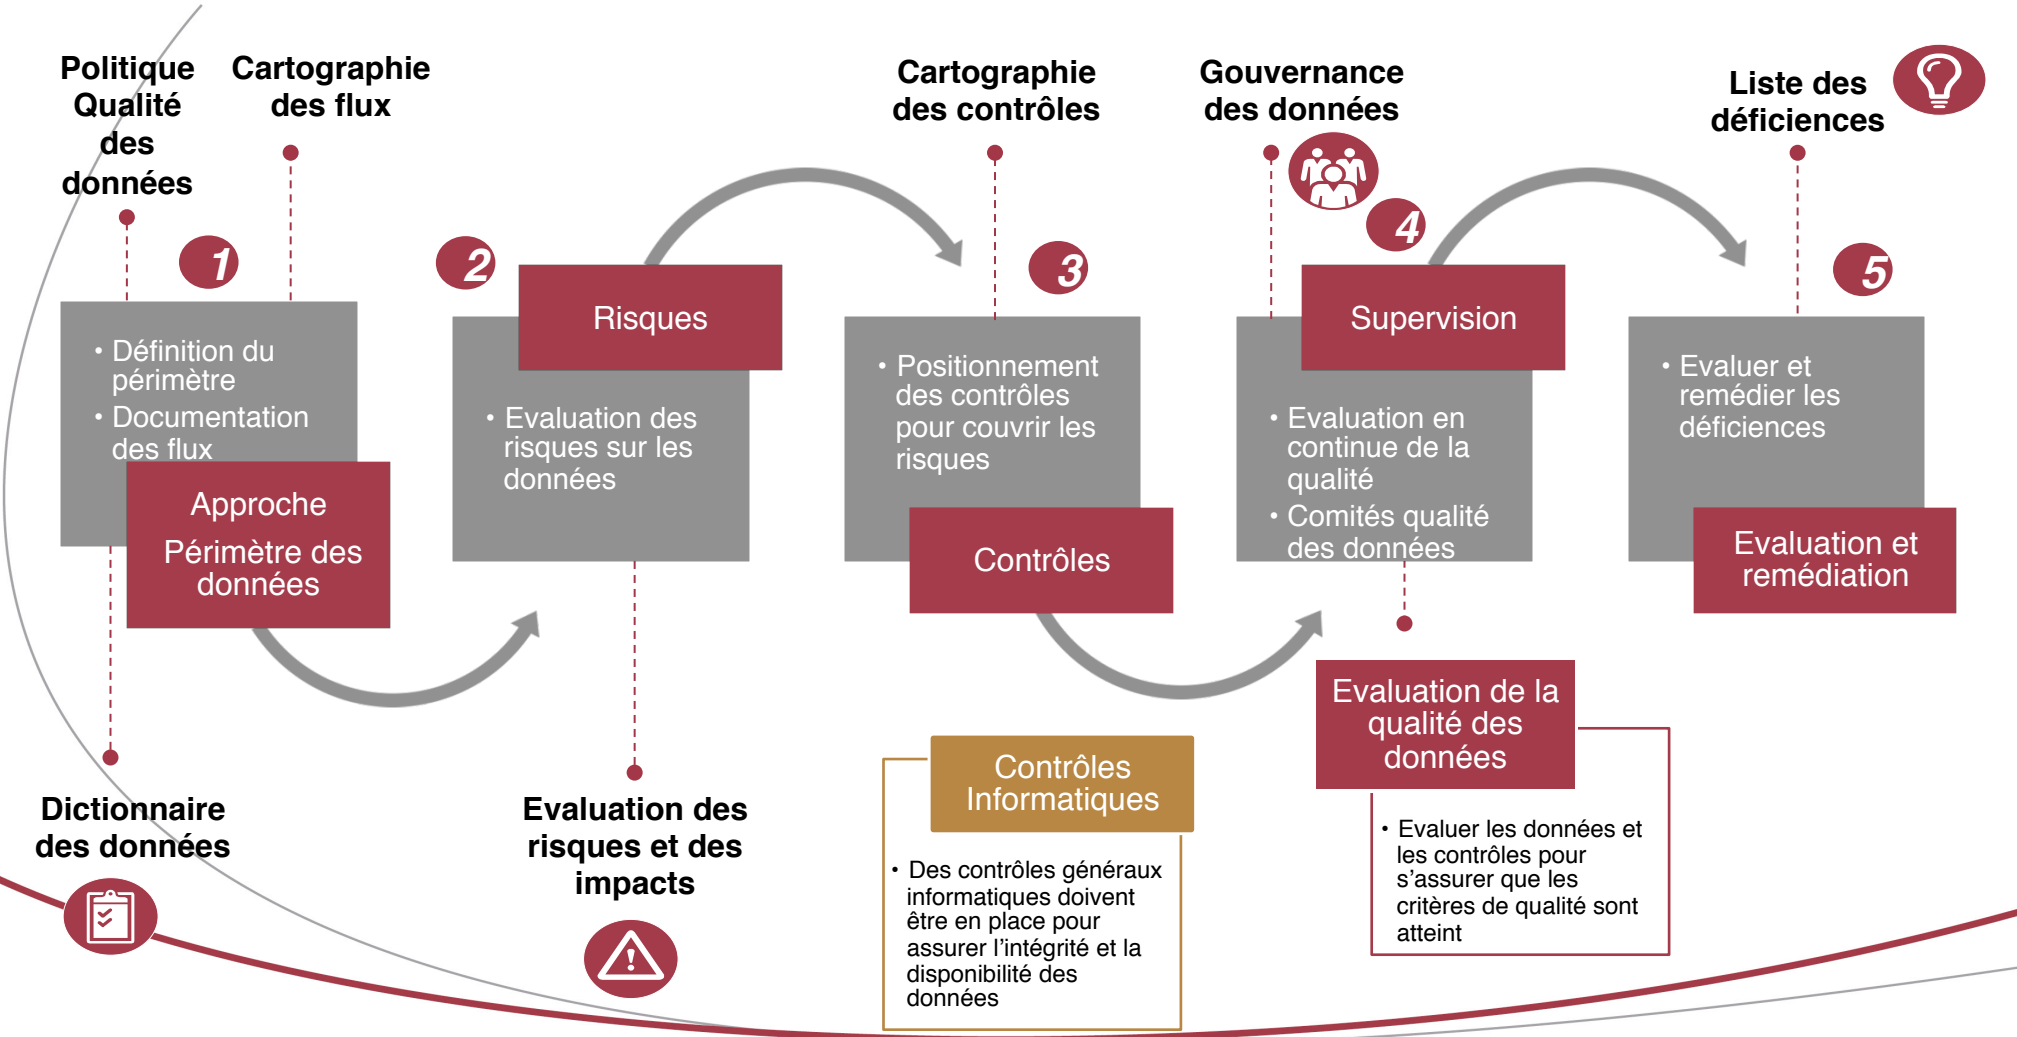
Politique Qualité des données

Cartographie des flux

Cartographie des contrôles

Gouvernance des données

Liste des déficiences

1

• Définition du périmètre
• Documentation des flux

Approche
Périmètre des données

2

Risques

• Evaluation des risques sur les données

3

• Positionnement des contrôles pour couvrir les risques

Contrôles

4

Supervision

• Evaluation en continue de la qualité
• Comités qualité des données

5

• Evaluer et remédier les déficiences

Evaluation et remédiation

Dictionnaire des données

Evaluation des risques et des impacts

Contrôles Informatiques

• Des contrôles généraux informatiques doivent être en place pour assurer l'intégrité et la disponibilité des données

Evaluation de la qualité des données

• Evaluer les données et les contrôles pour s'assurer que les critères de qualité sont atteint